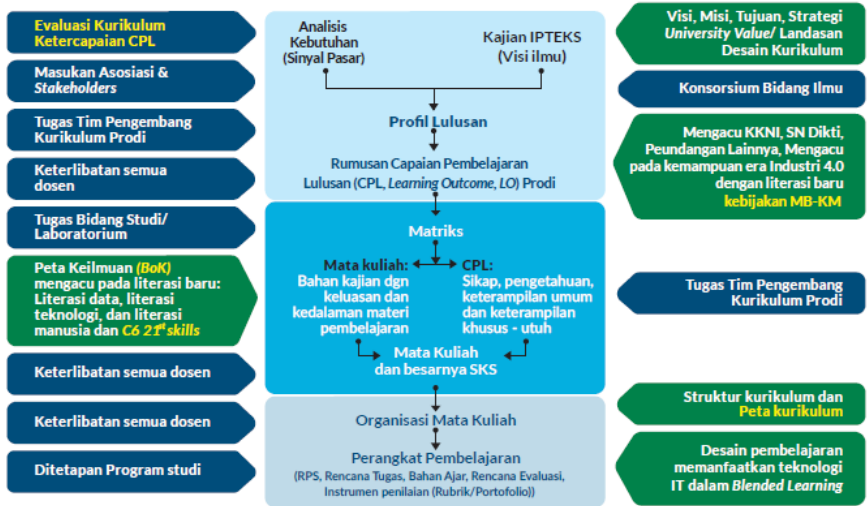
Evaluasi Kurikulum Ketercapaian CPL

Masukan Asosiasi & *Stakeholders*

Tugas Tim Pengembang Kurikulum Prodi

Keterlibatan semua dosen

Tugas Bidang Studi/ Laboratorium

Peta Keilmuan (*BoK*) mengacu pada literasi baru: Literasi data, literasi teknologi, dan literasi manusia dan *C6 21st skills*

Keterlibatan semua dosen

Keterlibatan semua dosen

Ditetapan Program studi

Analisis Kebutuhan (Sinyal Pasar)

Kajian IPTEKS (Visi ilmu)

Profil Lulusan

Rumusan Capaian Pembelajaran Lulusan (CPL, *Learning Outcome, LO*) Prodi

Matriks

Mata kuliah: Bahan kajian dgn keluasan dan kedalaman materi pembelajaran

CPL: Sikap, pengetahuan, keterampilan umum dan keterampilan khusus - utuh

Mata Kuliah dan besarnya SKS

Organisasi Mata Kuliah

Perangkat Pembelajaran

(RPS, Rencana Tugas, Bahan Ajar, Rencana Evaluasi, Instrumen penilaian (Rubrik/Portofolio))

Visi, Misi, Tujuan, Strategi *University Value*/ Landasan Desain Kurikulum

Konsorsium Bidang Ilmu

Mengacu KKNI, SN Dikti, Peundangan Lainnya, Mengacu pada kemampuan era Industri 4.0 dengan literasi baru kebijakan MB-KM

Tugas Tim Pengembang Kurikulum Prodi

Struktur kurikulum dan Peta kurikulum

Desain pembelajaran memanfaatkan teknologi IT dalam *Blended Learning*